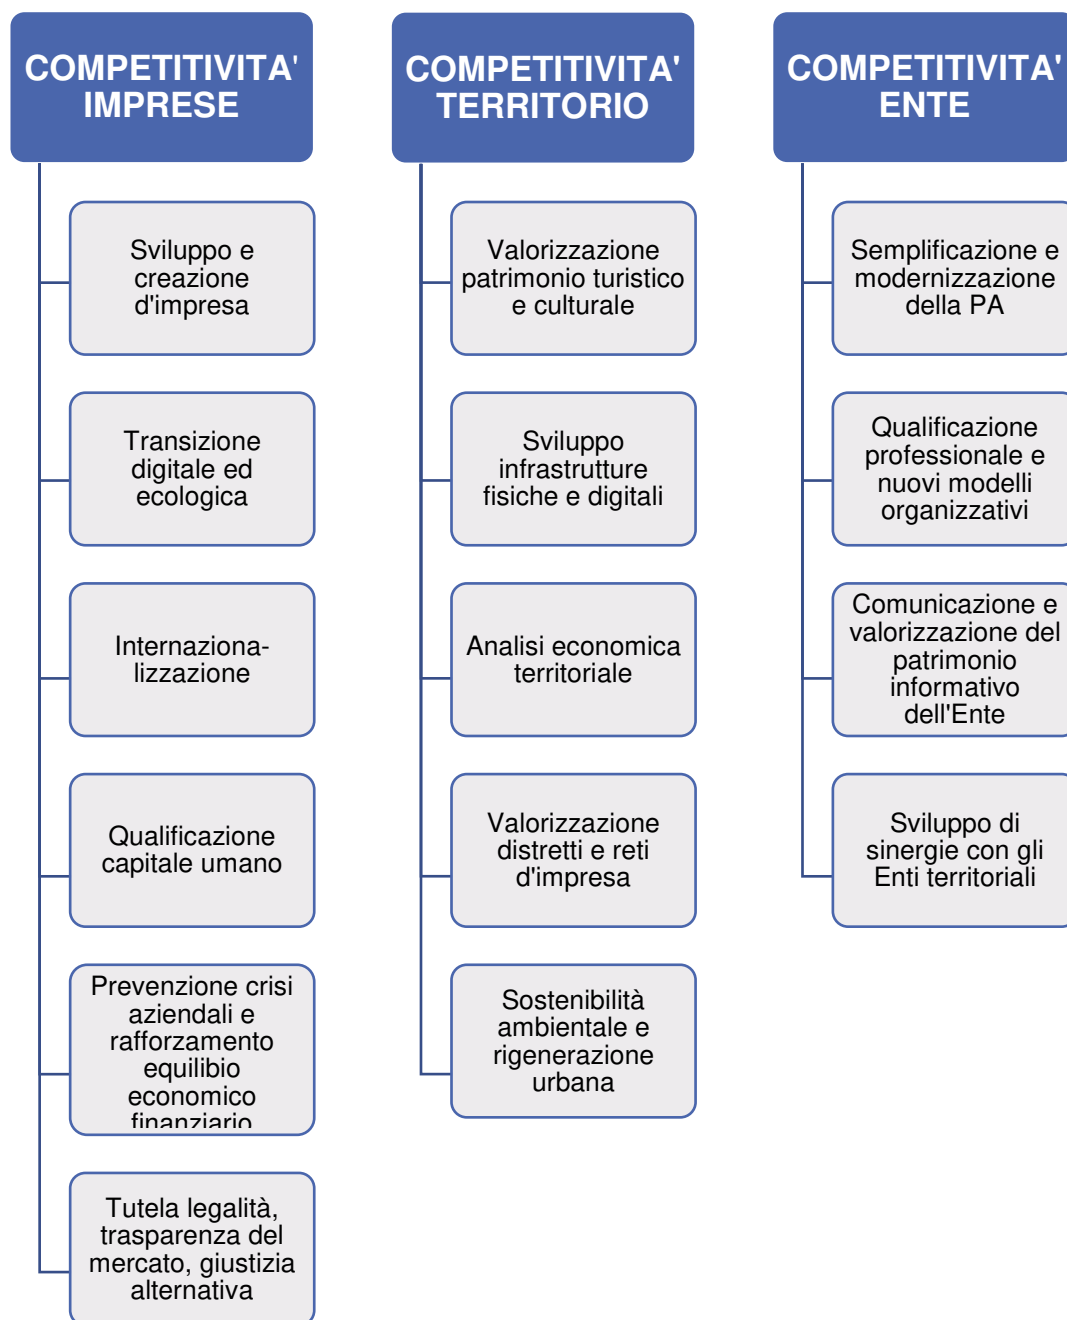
COMPETITIVITA' IMPRESE

Sviluppo e creazione d'impresa

Transizione digitale ed ecologica

Internazionalizzazione

Qualificazione capitale umano

Prevenzione crisi aziendali e rafforzamento equilibio economico finanziario

Tutela legalità, trasparenza del mercato, giustizia alternativa

COMPETITIVITA' TERRITORIO

Valorizzazione patrimonio turistico e culturale

Sviluppo infrastrutture fisiche e digitali

Analisi economica territoriale

Valorizzazione distretti e reti d'impresa

Sostenibilità ambientale e rigenerazione urbana

COMPETITIVITA' ENTE

Semplificazione e modernizzazione della PA

Qualificazione professionale e nuovi modelli organizzativi

Comunicazione e valorizzazione del patrimonio informativo dell'Ente

Sviluppo di sinergie con gli Enti territoriali